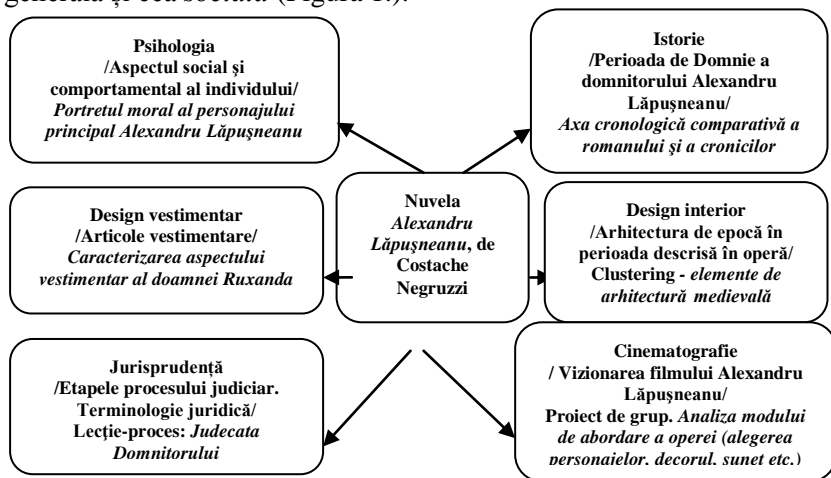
generală și cea socială (Figura 1.).

Psihologia
/Aspectul social și comportamental al individului/
Portretul moral al personajului principal Alexandru Lăpușneanu

Istorie
/Perioada de Domnie a domnitorului Alexandru Lăpușneanu/
Axa cronologică comparativă a romanului și a cronicilor

Nuvela
Alexandru Lăpușneanu, de Costache Negruzzi

Design vestimentar
/Articole vestimentare/
Caracterizarea aspectului vestimentar al doamnei Ruxanda

Design interior
/Arhitectura de epocă în perioada descrisă în operă/
Clustering - elemente de arhitectură medievală

Jurisprudență
/Etapele procesului judiciar. Terminologie juridică/
Lecție-proces: Judecata Domnitorului

Cinematografie
/ Vizionarea filmului Alexandru Lăpușneanu/
Proiect de grup. Analiza modului de abordare a operei (alegerea personajelor, decorul, sunet etc.)